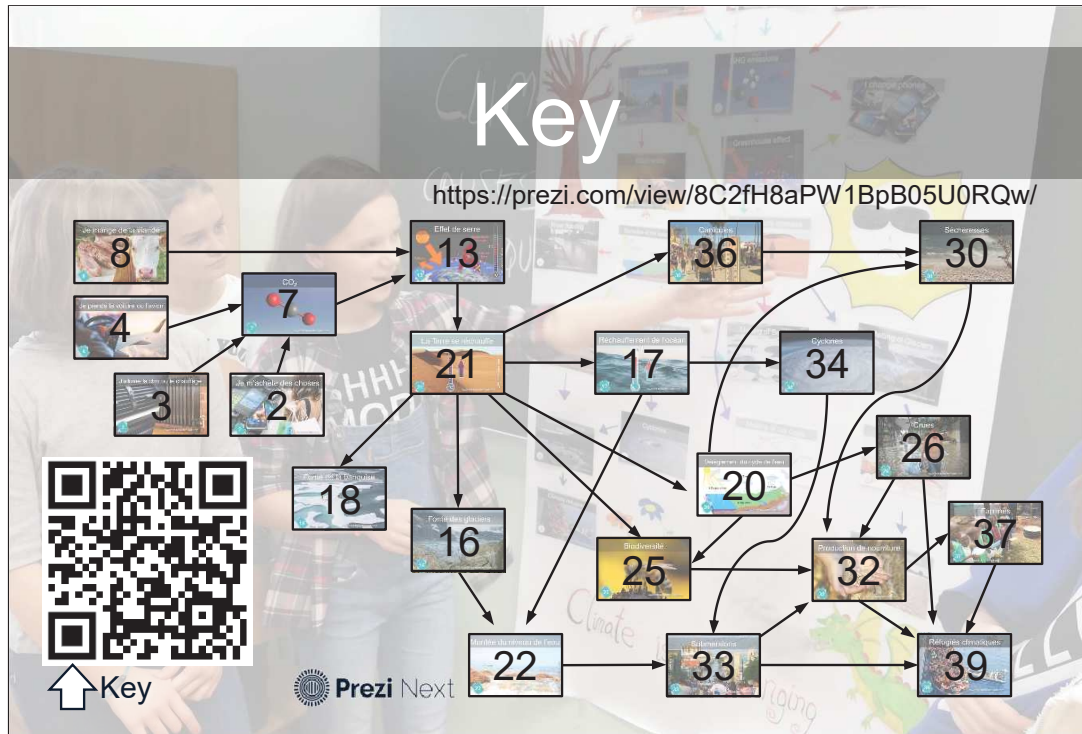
Key

https://prezi.com/view/8C2fH8aPW1BpB05U0RQw/

Je mange de la viande
8

Effet de serre
13

Canicules
36

Sécheresses
30

Je prends la voiture ou l'avion
4

$CO_2$
7

La Terre se réchauffe
21

Réchauffement de l'océan
17

Cyclones
34

J'utilise le chauffage
3

Je m'achète des choses
2

Fonte de la banquise
18

Fonte des glaciers
16

Dérèglement du cycle de l'eau
20

Crues
26

Biodiversité
25

Production de nourriture
32

Maladies
37

Montée du niveau de l'eau
22

Submersions
33

Réfugiés climatiques
39

Key

Prezi Next